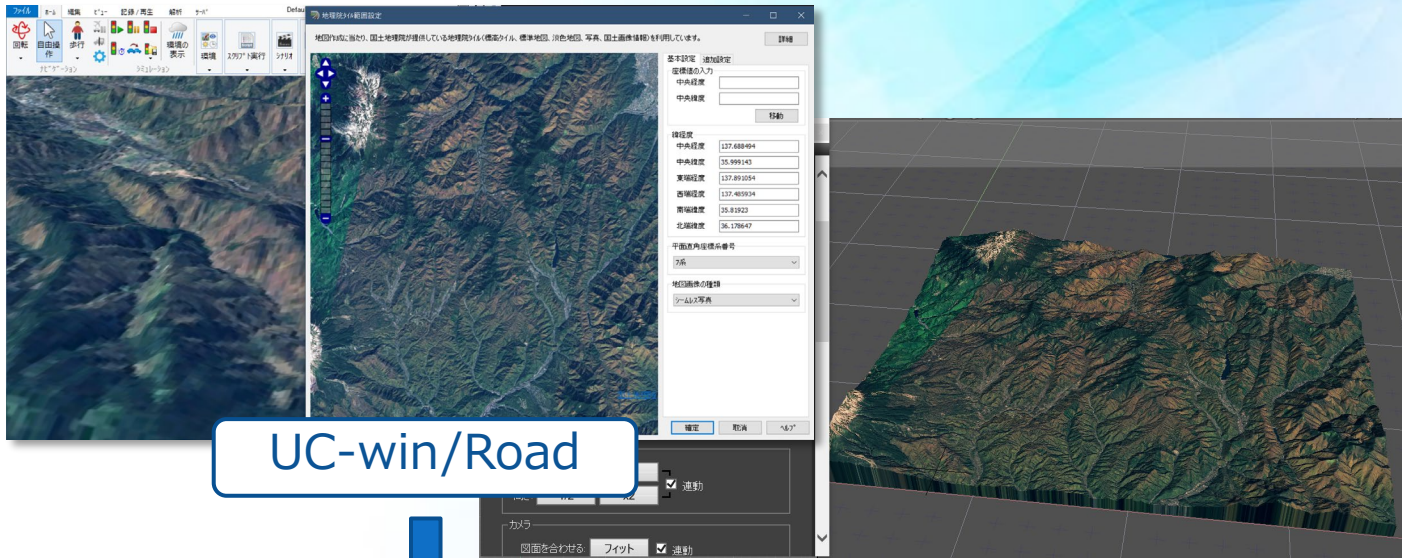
ファイル ホーム 編集 ビュー 記録 / 再生 解析 ツール Defau

回転 自由操作 歩行 環境の表示 環境 スクリプト実行 シナリオ

ナビゲーション シミュレーション

地理院タイル範囲設定

地図作成に当たり、国土地理院が提供している地理院タイル(標高タイル、標準地図、淡色地図、写真、国土画像情報)を利用しています。

詳細

基本設定 追加設定

座標値の入力

中央経度

中央緯度

移動

緯経度

中央経度 137.688494

中央緯度 35.999143

東端経度 137.891054

西端経度 137.485934

南端緯度 35.81923

北端緯度 36.178647

平面直角座標系番号

7系

地図画像の種類

シームレス写真

確定 取消 ヘルプ

UC-win/Road

連動

カメラ

図面を合わせる: フィット 連動